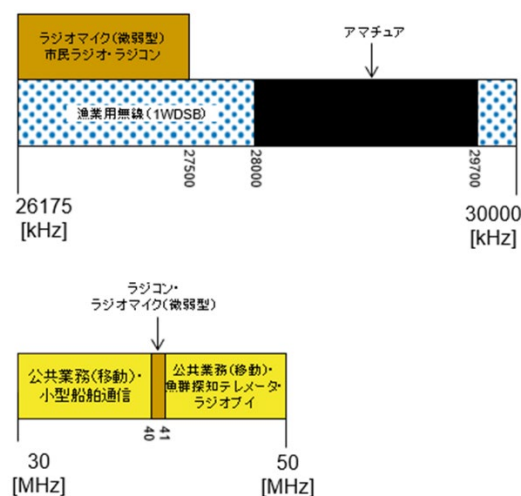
ラジオマイク(微弱型)
市民ラジオ・ラジコン

アマチュア

漁業用無線(1WDSB)

27500
28000
29700

26175
[kHz]

30000
[kHz]

ラジコン・
ラジオマイク(微弱型)

公共業務(移動)・
小型船舶通信

公共業務(移動)・
魚群探知テレメータ・
ラジオブイ

40
41

30
[MHz]

50
[MHz]